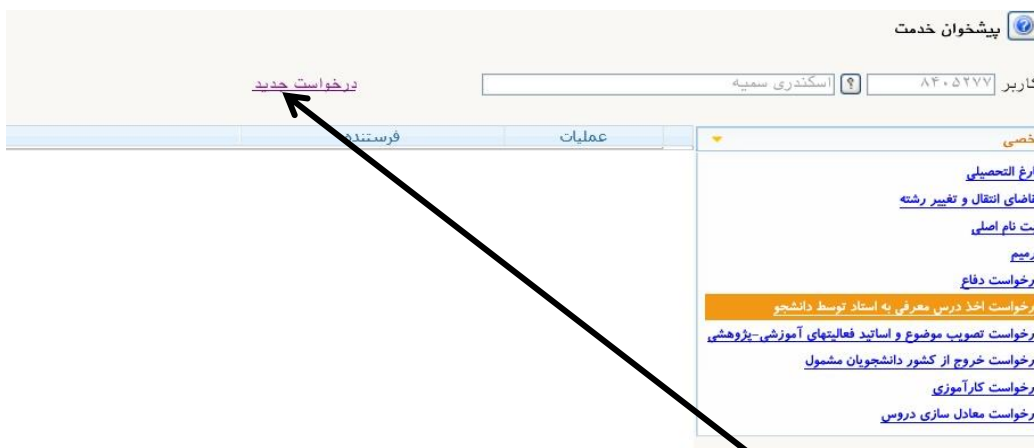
پیشخوان خدمت

کاربر ۸۴۰۵۲۷۷ ? اسکندری سمیه

درخواست جدید

فرستنده | عملیات

خصی
ارغ التحصیلی
تقاضای انتقال و تغییر رشته
ت نام اصلی
رمیم
رخواست دفاع
رخواست اخذ درس معرفی به استاد توسط دانشجو
رخواست تصویب موضوع و اساتید فعالیتهای آموزشی-پژوهشی
رخواست خروج از کشور دانشجویان مشمول
رخواست کارآموزی
رخواست معادل سازی دروس